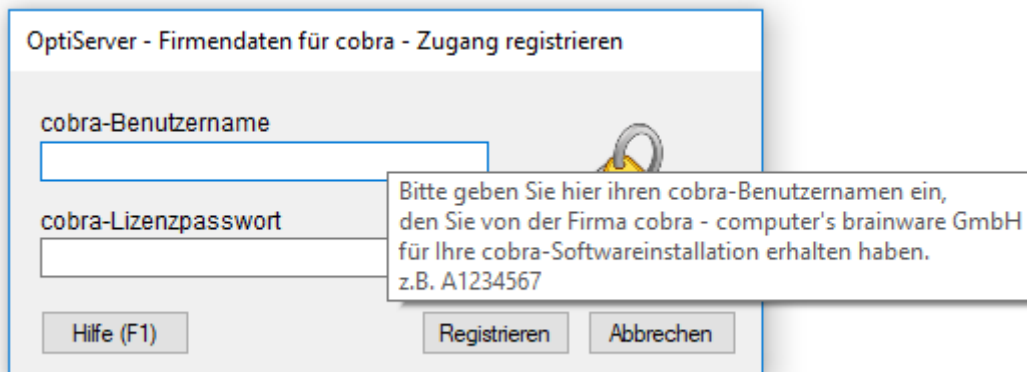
OptiServer - Firmendaten für cobra - Zugang registrieren

cobra-Benutzername

cobra-Lizenzpasswort

Bitte geben Sie hier ihren cobra-Benutzernamen ein, den Sie von der Firma cobra - computer's brainware GmbH für Ihre cobra-Softwareinstallation erhalten haben. z.B. A1234567

Hilfe (F1)

Registrieren

Abbrechen